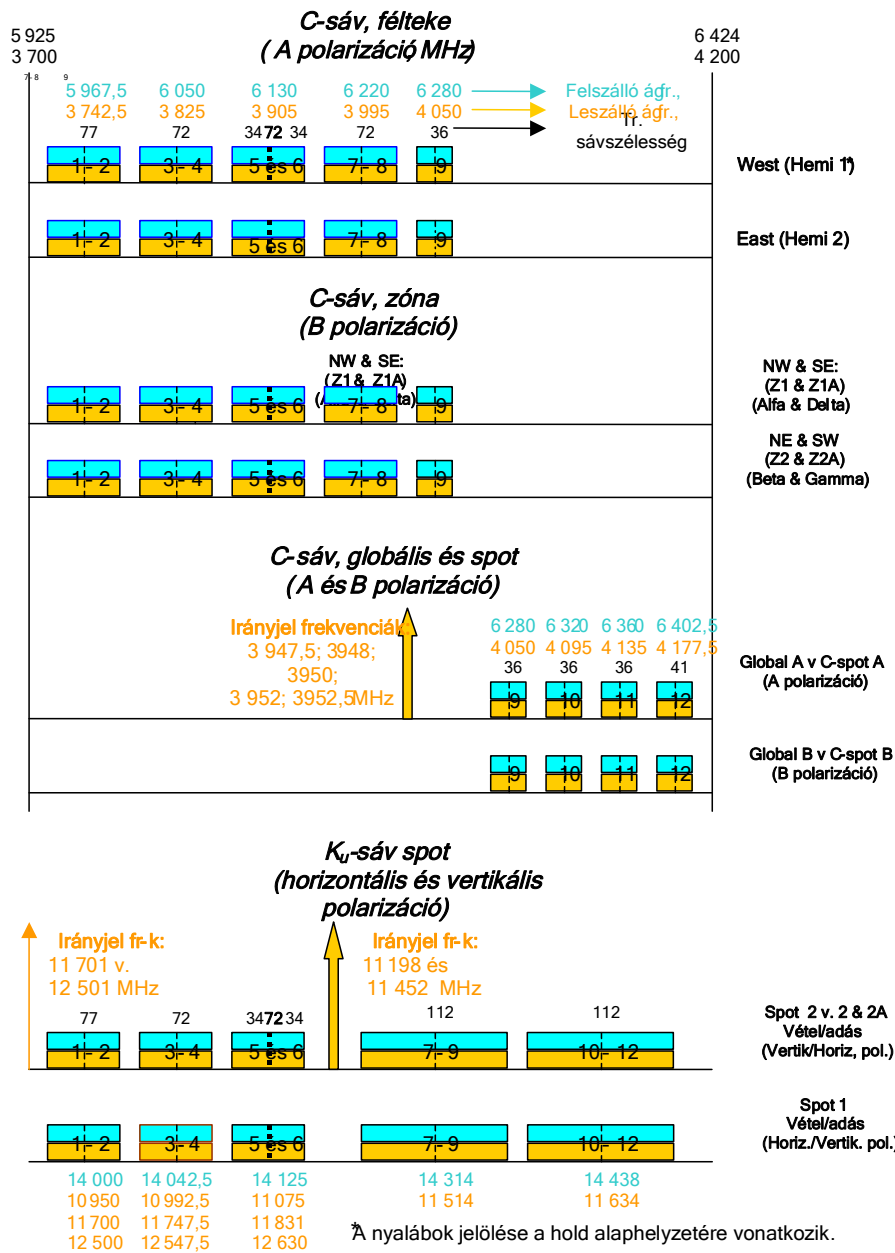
5 925
3 700

C-sáv, félteke
( A polarizáció MHz)

6 424
4 200

7-8 9

5 967,5 6 050 6 130 6 220 6 280 Felszálló ágr.,
3 742,5 3 825 3 905 3 995 4 050 Leszálló ágr.,
77 72 34 72 34 72 36 Tr. sávszélesség

1 - 2 3 - 4 5 és 6 7 - 8 9 West (Hemi 1*)

1 - 2 3 - 4 5 és 6 7 - 8 9 East (Hemi 2)

C-sáv, zóna
(B polarizáció)

NW & SE:
(Z1 & Z1A)
(A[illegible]ta)

1 - 2 3 - 4 5 és 6 7 - 8 9 NW & SE: (Z1 & Z1A) (Alfa & Delta)

1 - 2 3 - 4 5 és 6 7 - 8 9 NE & SW (Z2 & Z2A) (Beta & Gamma)

C-sáv, globális és spot
(A és B polarizáció)

Irányjel frekvenciák
3 947,5; 3948;
3950;
3 952; 3952,5MHz

6 280 6 320 6 360 6 402,5
4 050 4 095 4 135 4 177,5
36 36 36 41

9 10 11 12 Global A v C-spot A (A polarizáció)

9 10 11 12 Global B v C-spot B (B polarizáció)

$K_u$-sáv spot
(horizontális és vertikális
polarizáció)

Irányjel fr-k:
11 701 v.
12 501 MHz

Irányjel fr-k:
11 198 és
11 452 MHz

77 72 34 72 34 112 112

1 - 2 3 - 4 5 és 6 7 - 9 10 - 12 Spot 2 v. 2 & 2A Vétel/adás (Vertik/Horiz, pol.)

1 - 2 3 - 4 5 és 6 7 - 9 10 - 12 Spot 1 Vétel/adás (Horiz./Vertik. pol.)

14 000 14 042,5 14 125 14 314 14 438
10 950 10 992,5 11 075 11 514 11 634
11 700 11 747,5 11 831
12 500 12 547,5 12 630

*A nyalábok jelölése a hold alaphelyzetére vonatkozik.